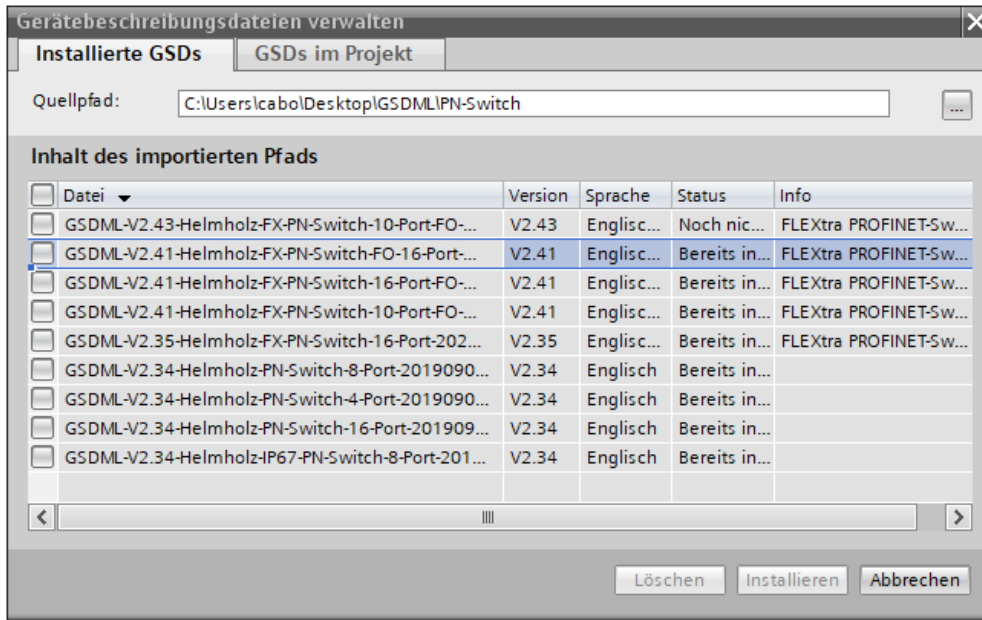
Gerätebeschreibungsdateien verwalten

Installierte GSDs | GSDs im Projekt

Quellpfad: C:\Users\cabo\Desktop\GSDML\PN-Switch ...

Inhalt des importierten Pfads

| Datei | Version | Sprache | Status | Info |
|---|---|---|---|---|
| GSDML-V2.43-Helmholz-FX-PN-Switch-10-Port-FO-... | V2.43 | Englisc... | Noch nic... | FLEXtra PROFINET-Sw... |
| GSDML-V2.41-Helmholz-FX-PN-Switch-FO-16-Port-... | V2.41 | Englisc... | Bereits in... | FLEXtra PROFINET-Sw... |
| GSDML-V2.41-Helmholz-FX-PN-Switch-16-Port-FO-... | V2.41 | Englisc... | Bereits in... | FLEXtra PROFINET-Sw... |
| GSDML-V2.41-Helmholz-FX-PN-Switch-10-Port-FO-... | V2.41 | Englisc... | Bereits in... | FLEXtra PROFINET-Sw... |
| GSDML-V2.35-Helmholz-FX-PN-Switch-16-Port-202... | V2.35 | Englisc... | Bereits in... | FLEXtra PROFINET-Sw... |
| GSDML-V2.34-Helmholz-PN-Switch-8-Port-2019090... | V2.34 | Englisch | Bereits in... | |
| GSDML-V2.34-Helmholz-PN-Switch-4-Port-2019090... | V2.34 | Englisch | Bereits in... | |
| GSDML-V2.34-Helmholz-PN-Switch-16-Port-201909... | V2.34 | Englisch | Bereits in... | |
| GSDML-V2.34-Helmholz-IP67-PN-Switch-8-Port-201... | V2.34 | Englisch | Bereits in... | |

Löschen | Installieren | Abbrechen